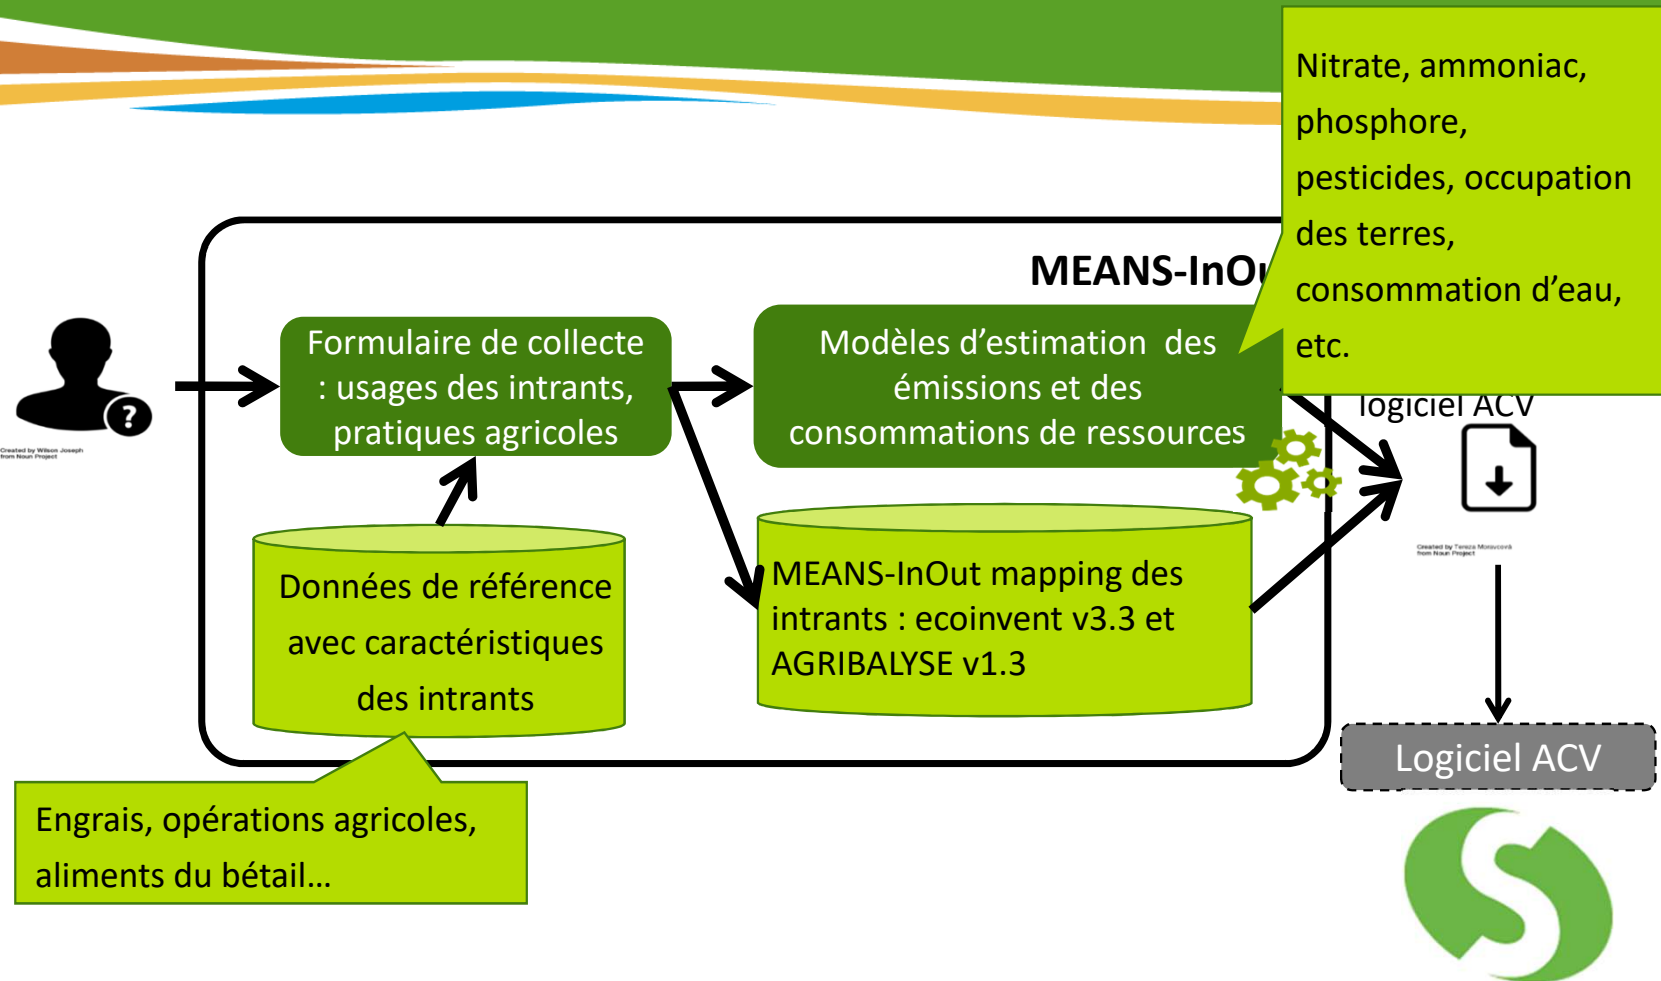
Nitrate, ammoniac, phosphore, pesticides, occupation des terres, consommation d'eau, etc.

MEANS-InO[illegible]

Created by Wilson Joseph from Noun Project

Formulaire de collecte : usages des intrants, pratiques agricoles

Modèles d'estimation des émissions et des consommations de ressources

logiciel ACV

Created by Tereza Moravcová from Noun Project

Données de référence avec caractéristiques des intrants

MEANS-InOut mapping des intrants : ecoinvent v3.3 et AGRIBALYSE v1.3

Logiciel ACV

Engrais, opérations agricoles, aliments du bétail…